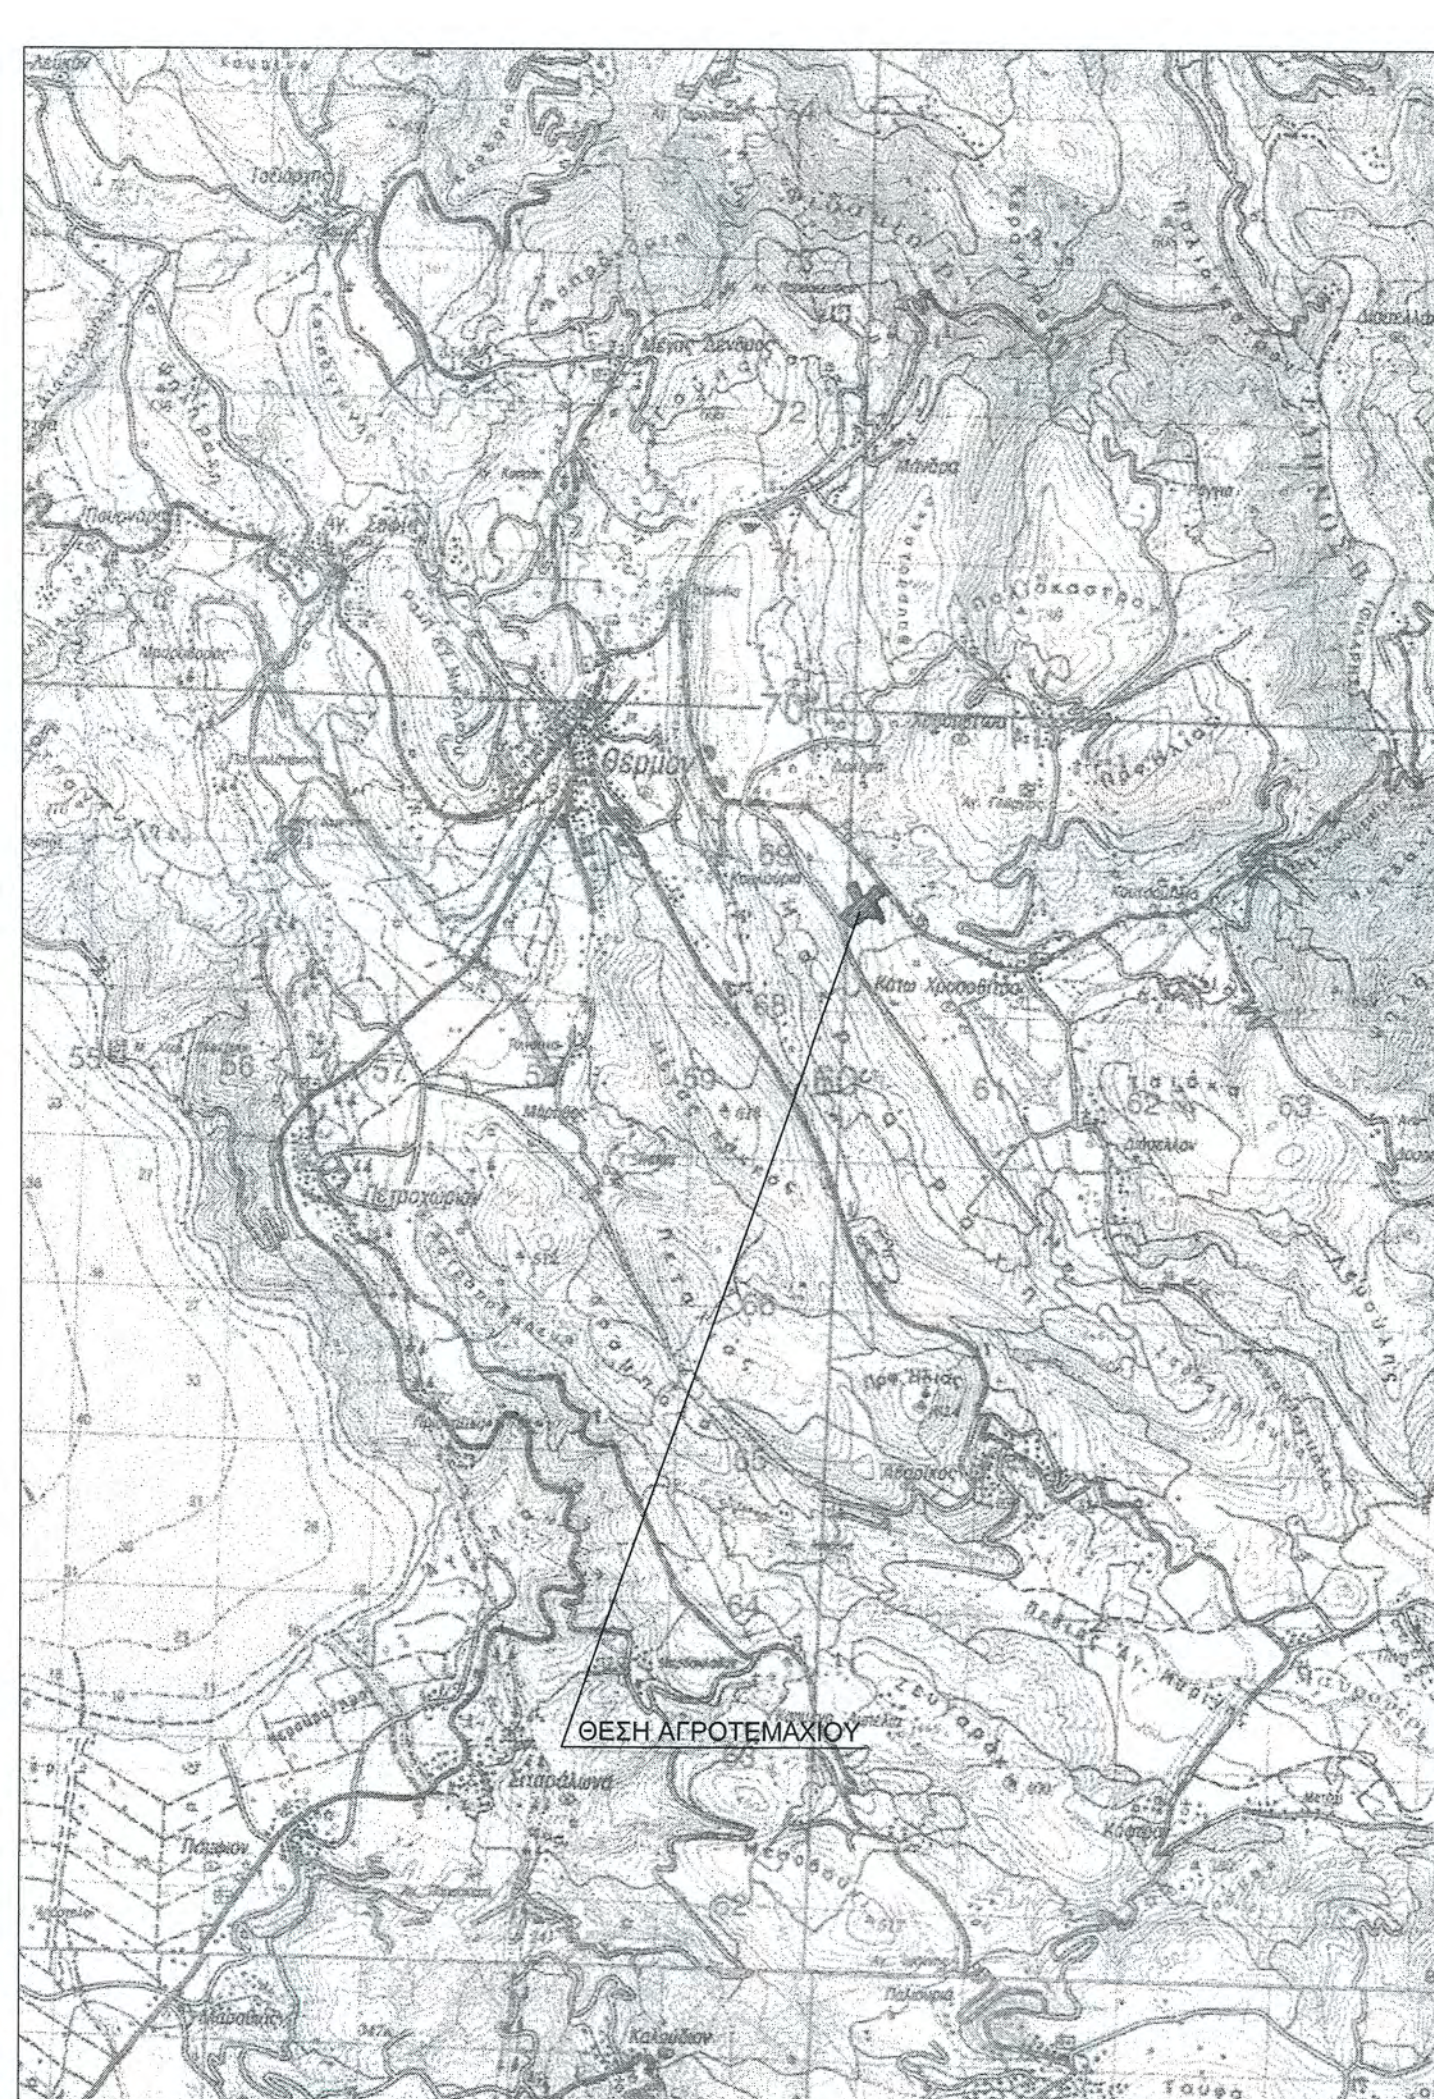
Λεύκον

Τσέλιγγα

Μέγας Δένδρος

72

Μάνδρα

Παλιόκαστρον

Πουρνάρι

Θερμόν

70

Χρυσοστόμ

Κάτω Χρυσοβίτσα

69

68

55

56

57

59

60

61

62

63

Τσιόκα

Πετροχώριον

66

65

64

63

62

Προφ. Ηλίας

Αβαρίκος

ΘΕΣΗ ΑΓΡΟΤΕΜΑΧΙΟΥ

Σταμάτινα

Παμφίον

Καλούδιον

Ταύφα